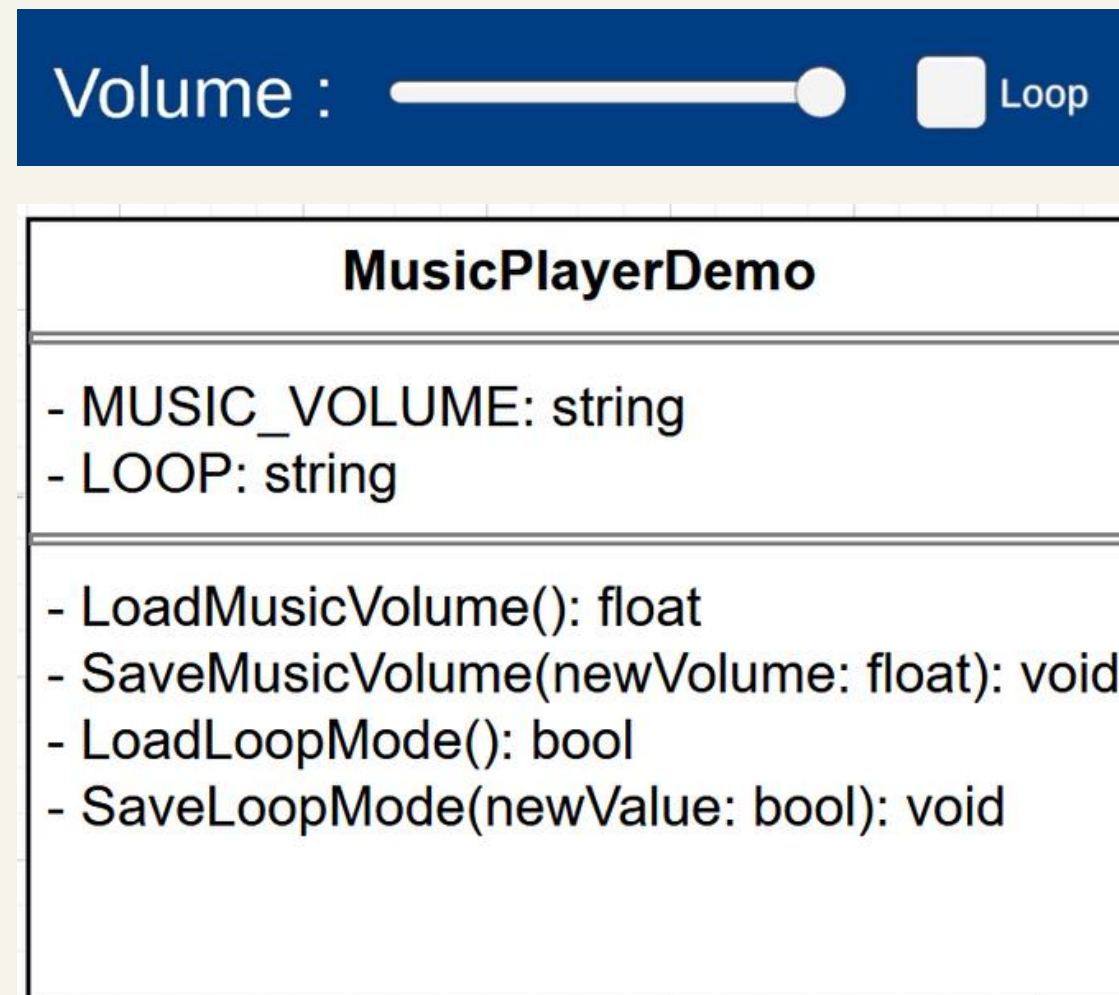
Volume :

Loop

MusicPlayerDemo

- MUSIC_VOLUME: string
- LOOP: string

- LoadMusicVolume(): float
- SaveMusicVolume(newVolume: float): void
- LoadLoopMode(): bool
- SaveLoopMode(newValue: bool): void